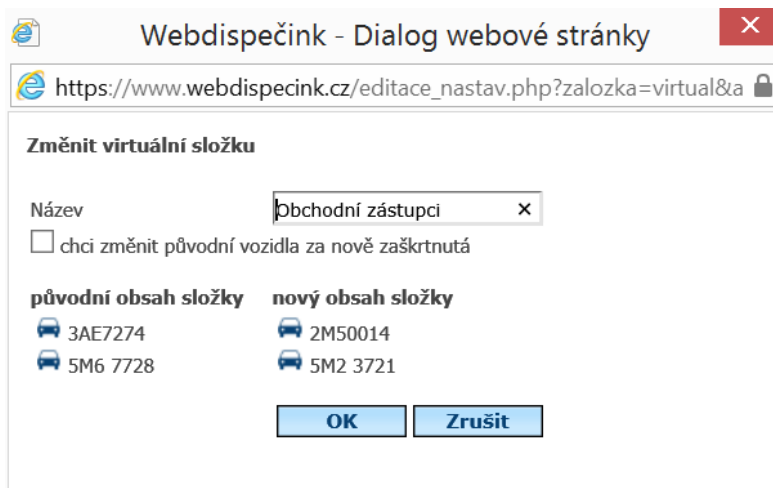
Webdispečink - Dialog webové stránky

https://www.webdispecink.cz/editace_nastav.php?zalozka=virtual&a

Změnit virtuální složku

Název
Obchodní zástupci

chci změnit původní vozidla za nově zaškrtnutá

původní obsah složky
3AE7274
5M6 7728

nový obsah složky
2M50014
5M2 3721

OK
Zrušit